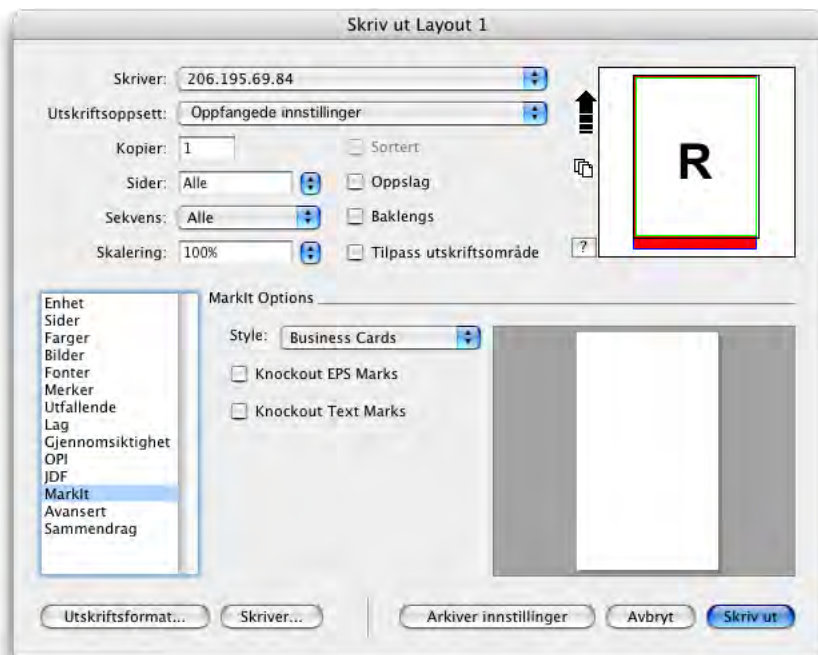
Skriv ut Layout 1

Skriver: 206.195.69.84

Utskriftsoppsett: Oppfangede innstillinger

Kopier: 1

Sortert

Sider: Alle

Oppslag

Sekvens: Alle

Baklengs

Skalering: 100%

Tilpass utskriftsområde

?

R

Enhet
Sider
Farger
Bilder
Fonter
Merker
Utfallende
Lag
Gjennomsiktighet
OPI
JDF
MarkIt
Avansert
Sammendrag

MarkIt Options

Style: Business Cards

Knockout EPS Marks

Knockout Text Marks

Utskriftsformat...

Skriver...

Arkiver innstillinger

Avbryt

Skriv ut